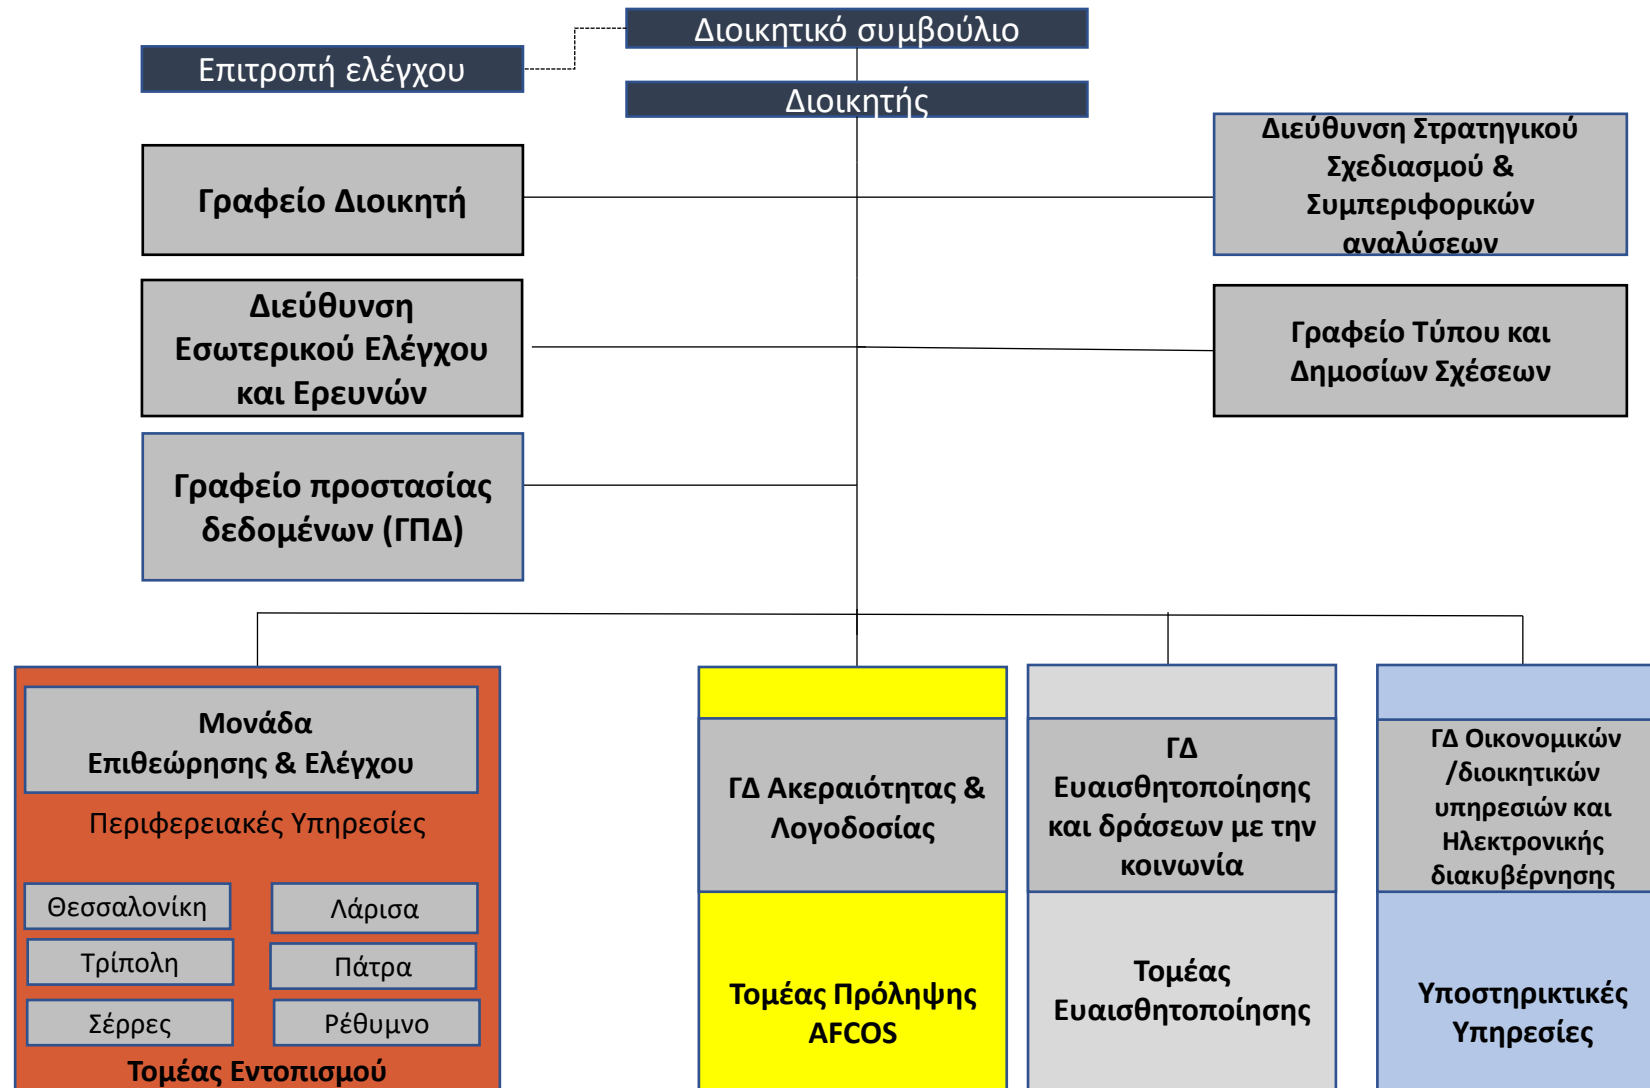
Διοικητικό συμβούλιο

Επιτροπή ελέγχου

Διοικητής

Γραφείο Διοικητή

Διεύθυνση Στρατηγικού Σχεδιασμού & Συμπεριφορικών αναλύσεων

Διεύθυνση Εσωτερικού Ελέγχου και Ερευνών

Γραφείο Τύπου και Δημοσίων Σχέσεων

Γραφείο προστασίας δεδομένων (ΓΠΔ)

Μονάδα Επιθεώρησης & Ελέγχου

Περιφερειακές Υπηρεσίες

Θεσσαλονίκη

Λάρισα

Τρίπολη

Πάτρα

Σέρρες

Ρέθυμνο

Τομέας Εντοπισμού

ΓΔ Ακεραιότητας & Λογοδοσίας

Τομέας Πρόληψης AFCOS

ΓΔ Ευαισθητοποίησης και δράσεων με την κοινωνία

Τομέας Ευαισθητοποίησης

ΓΔ Οικονομικών /διοικητικών υπηρεσιών και Ηλεκτρονικής διακυβέρνησης

Υποστηρικτικές Υπηρεσίες